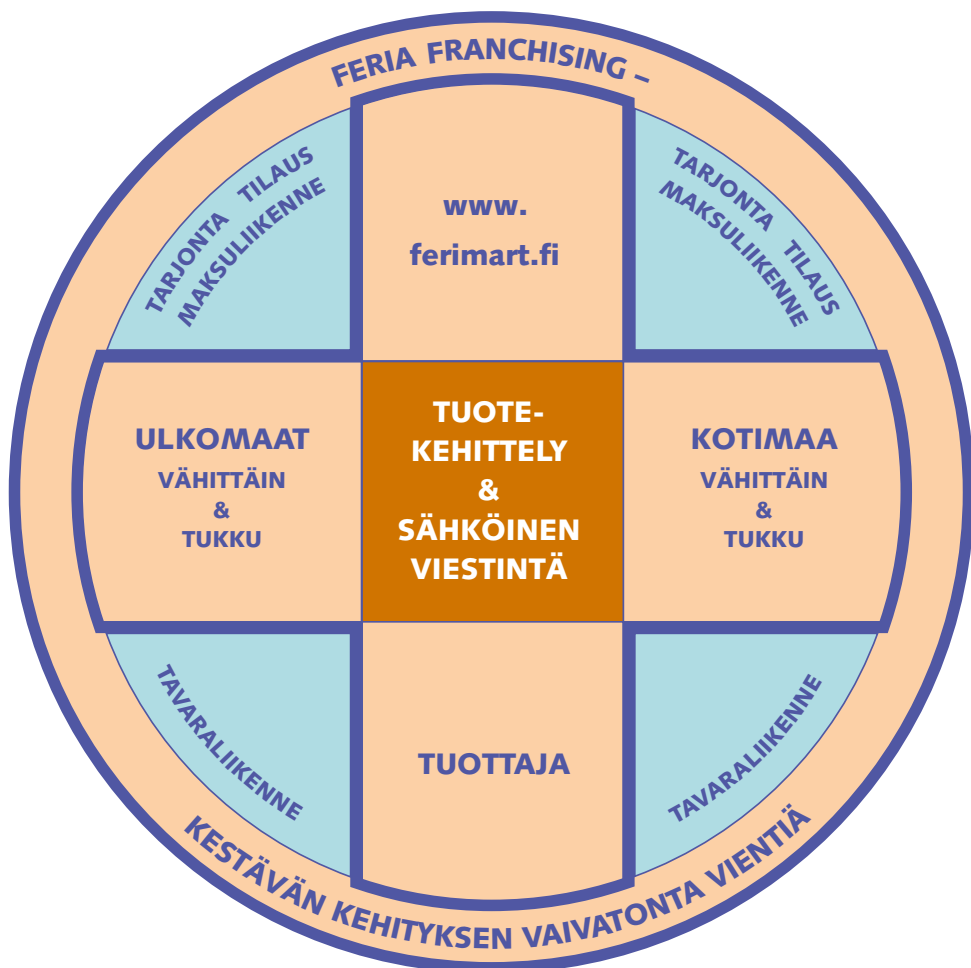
FERIA FRANCHISING –

TARJONTA TILAUS MAKSULIIKENNE

www. ferimart.fi

TARJONTA TILAUS MAKSULIIKENNE

ULKOMAAT
VÄHITTÄIN
&
TUKKU

TUOTEKEHITTELY
&
SÄHKÖINEN VIESTINTÄ

KOTIMAA
VÄHITTÄIN
&
TUKKU

TAVARALIIKENNE

TUOTTAJA

TAVARALIIKENNE

KESTÄVÄN KEHITYKSEN VAIVATONTA VIENTIÄ